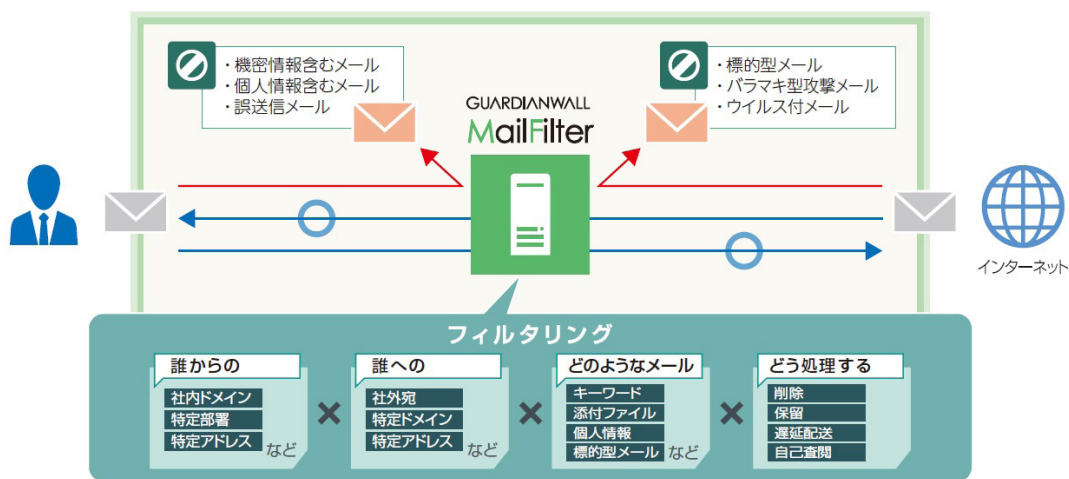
・機密情報含むメール
・個人情報含むメール
・誤送信メール

・標的型メール
・バラマキ型攻撃メール
・ウイルス付メール

GUARDIANWALL
MailFilter

インターネット

フィルタリング

誰からの
社内ドメイン
特定部署
特定アドレス
など

×

誰への
社外宛
特定ドメイン
特定アドレス
など

×

どのようなメール
キーワード
添付ファイル
個人情報
標的型メール
など

×

どう処理する
削除
保留
遅延配送
自己査閲